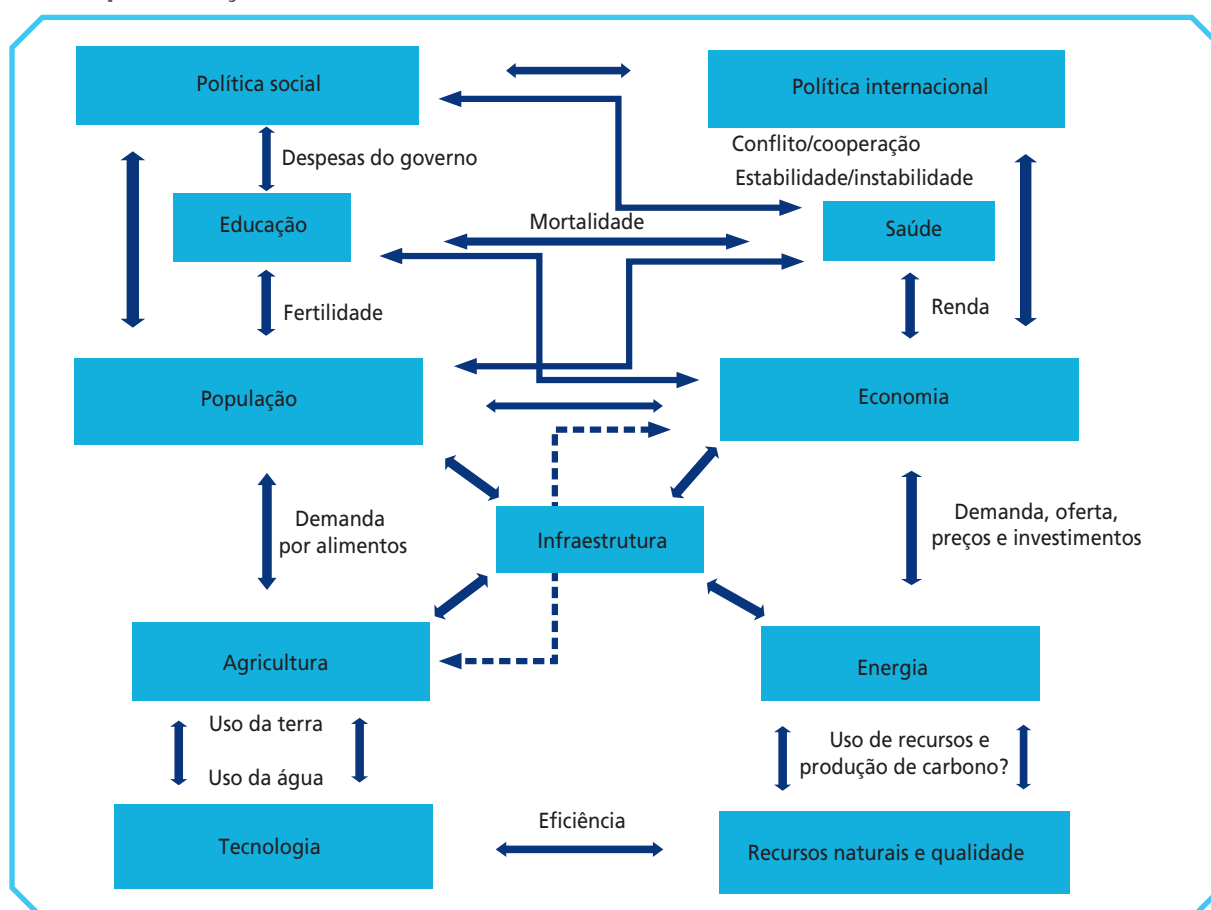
Política social

Política internacional

Despesas do governo

Conflito/cooperação

Estabilidade/instabilidade

Educação

Mortalidade

Saúde

Fertilidade

Renda

População

Economia

Demanda por alimentos

Infraestrutura

Demanda, oferta, preços e investimentos

Agricultura

Energia

Uso da terra

Uso da água

Uso de recursos e produção de carbono?

Tecnologia

Eficiência

Recursos naturais e qualidade